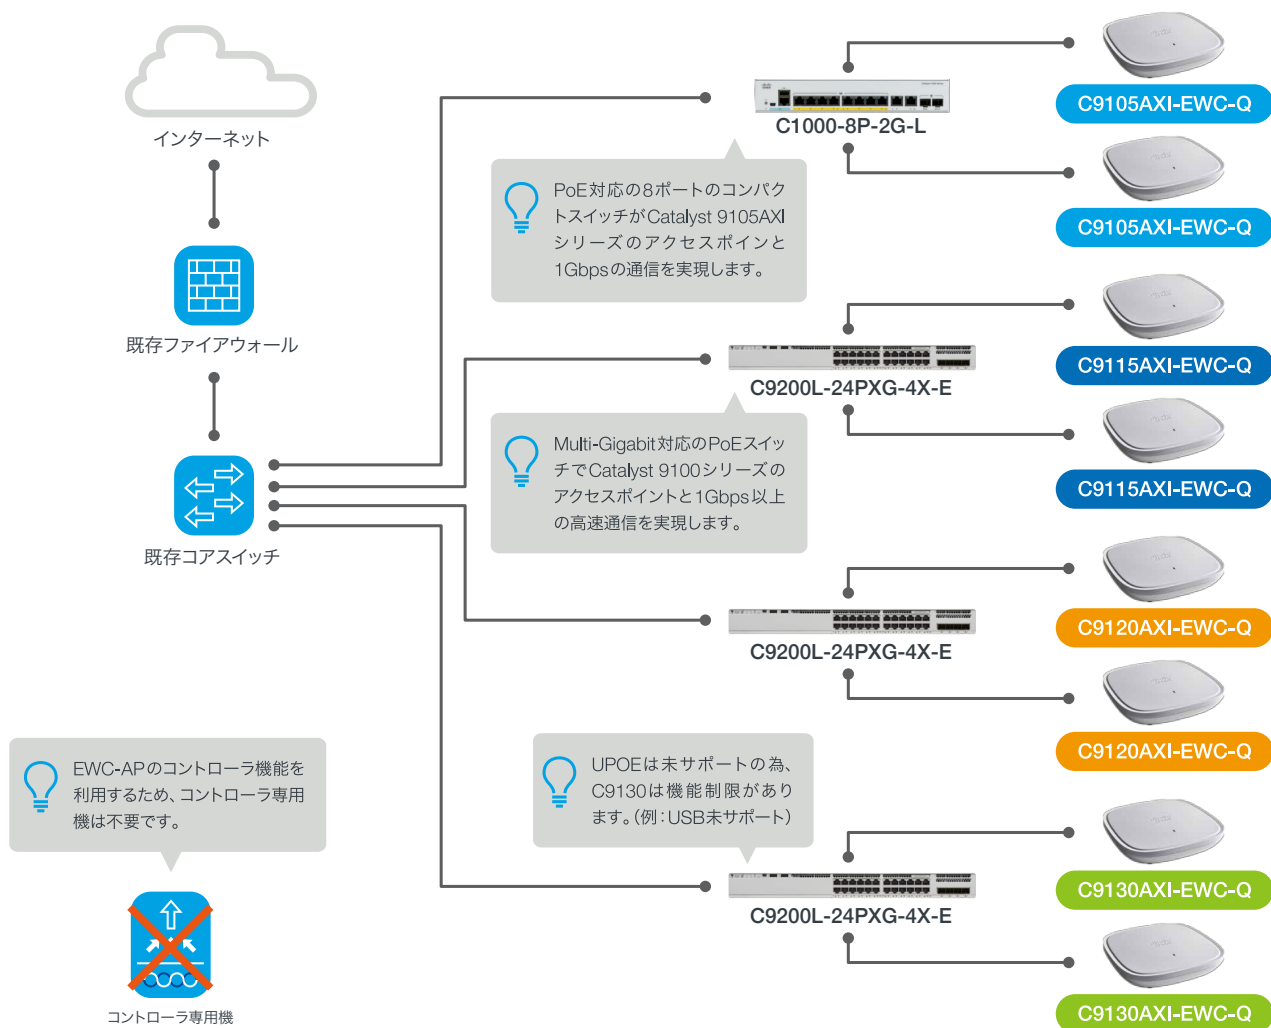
インターネット

既存ファイアウォール

既存コアスイッチ

C1000-8P-2G-L

PoE対応の8ポートのコンパクトスイッチがCatalyst 9105AXIシリーズのアクセスポイントと1Gbpsの通信を実現します。

C9105AXI-EWC-Q

C9105AXI-EWC-Q

C9200L-24PXG-4X-E

Multi-Gigabit対応のPoEスイッチでCatalyst 9100シリーズのアクセスポイントと1Gbps以上の高速通信を実現します。

C9115AXI-EWC-Q

C9115AXI-EWC-Q

C9200L-24PXG-4X-E

C9120AXI-EWC-Q

C9120AXI-EWC-Q

EWC-APのコントローラ機能を利用するため、コントローラ専用機は不要です。

UPOEは未サポートの為、C9130は機能制限があります。(例:USB未サポート)

C9200L-24PXG-4X-E

C9130AXI-EWC-Q

C9130AXI-EWC-Q

コントローラ専用機